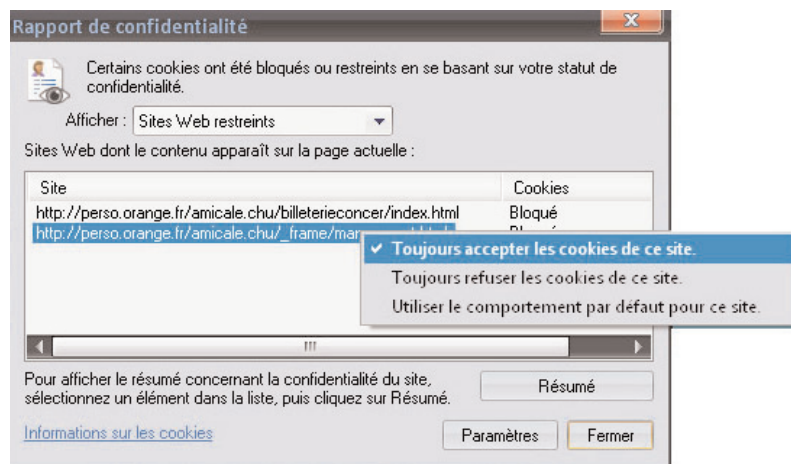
Rapport de confidentialité

Certains cookies ont été bloqués ou restreints en se basant sur votre statut de confidentialité.

Afficher : Sites Web restreints

Sites Web dont le contenu apparaît sur la page actuelle :

| Site | Cookies |
|---|---|
| http://perso.orange.fr/amicale.chu/billeterieconcer/index.html | Bloqué |
| http://perso.orange.fr/amicale.chu/_frame/man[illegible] | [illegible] |

✓ Toujours accepter les cookies de ce site.
Toujours refuser les cookies de ce site.
Utiliser le comportement par défaut pour ce site.

Pour afficher le résumé concernant la confidentialité du site, sélectionnez un élément dans la liste, puis cliquez sur Résumé.

Résumé

Informations sur les cookies

Paramètres

Fermer